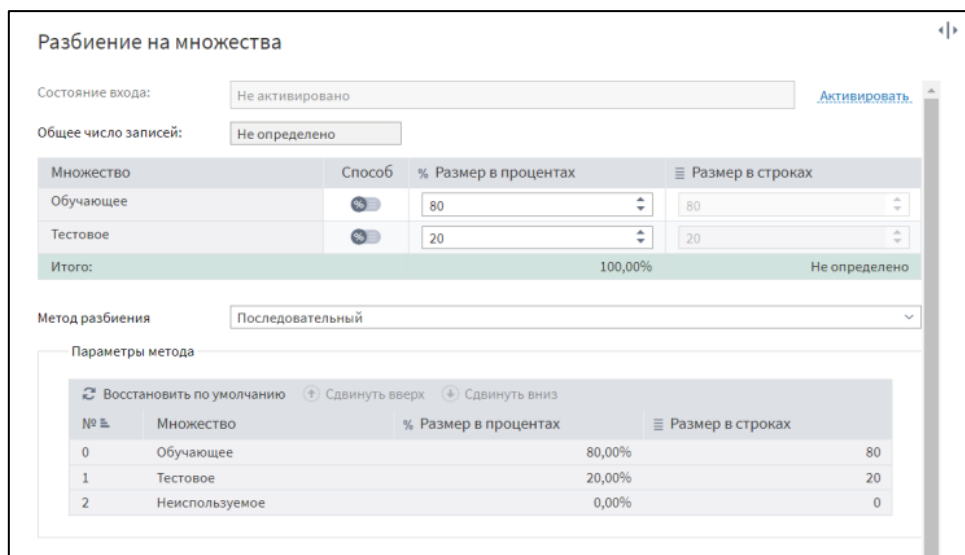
Разбиение на множества

Состояние входа: Не активировано Активировать

Общее число записей: Не определено

| Множество | Способ | % Размер в процентах | ≡ Размер в строках |
|---|---|---|---|
| Обучающее | % | 80 | 80 |
| Тестовое | % | 20 | 20 |
| Итого: | | 100,00% | Не определено |

Метод разбиения Последовательный

Параметры метода

Восстановить по умолчанию Сдвинуть вверх Сдвинуть вниз

| № | Множество | % Размер в процентах | ≡ Размер в строках |
|---|---|---|---|
| 0 | Обучающее | 80,00% | 80 |
| 1 | Тестовое | 20,00% | 20 |
| 2 | Неиспользуемое | 0,00% | 0 |